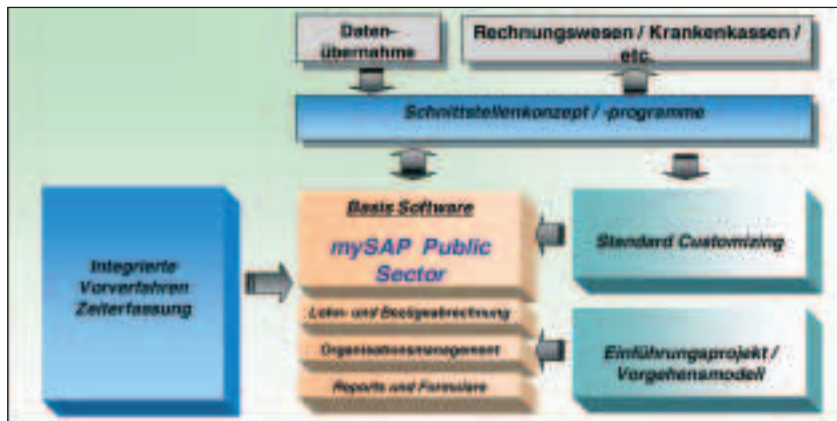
Datenübernahme

Rechnungswesen / Krankenkassen / etc.

Schnittstellenkonzept / -programme

Integrierte Vorverfahren Zeiterfassung

Basis Software

mySAP Public Sector

Lohn- und Bezügeabrechnung

Organisationsmanagement

Reports und Formulare

Standard Customizing

Einführungsprojekt / Vorgehensmodell